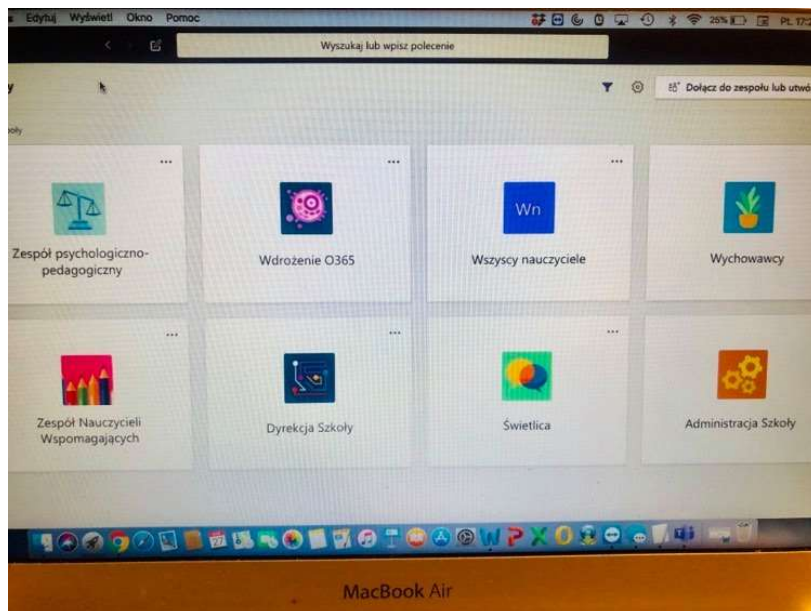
Edytuj Wyświetl Okno Pomoc

25% Pt. 17:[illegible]

Wyszukaj lub wpisz polecenie

y

Dołącz do zespołu lub utwó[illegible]

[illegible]oły

...

Zespół psychologiczno-pedagogiczny

...

Wdrożenie O365

...

Wn

Wszyscy nauczyciele

Wychowawcy

...

Zespół Nauczycieli Wspomagających

...

Dyrekcja Szkoły

...

Świetlica

Administracja Szkoły

MacBook Air